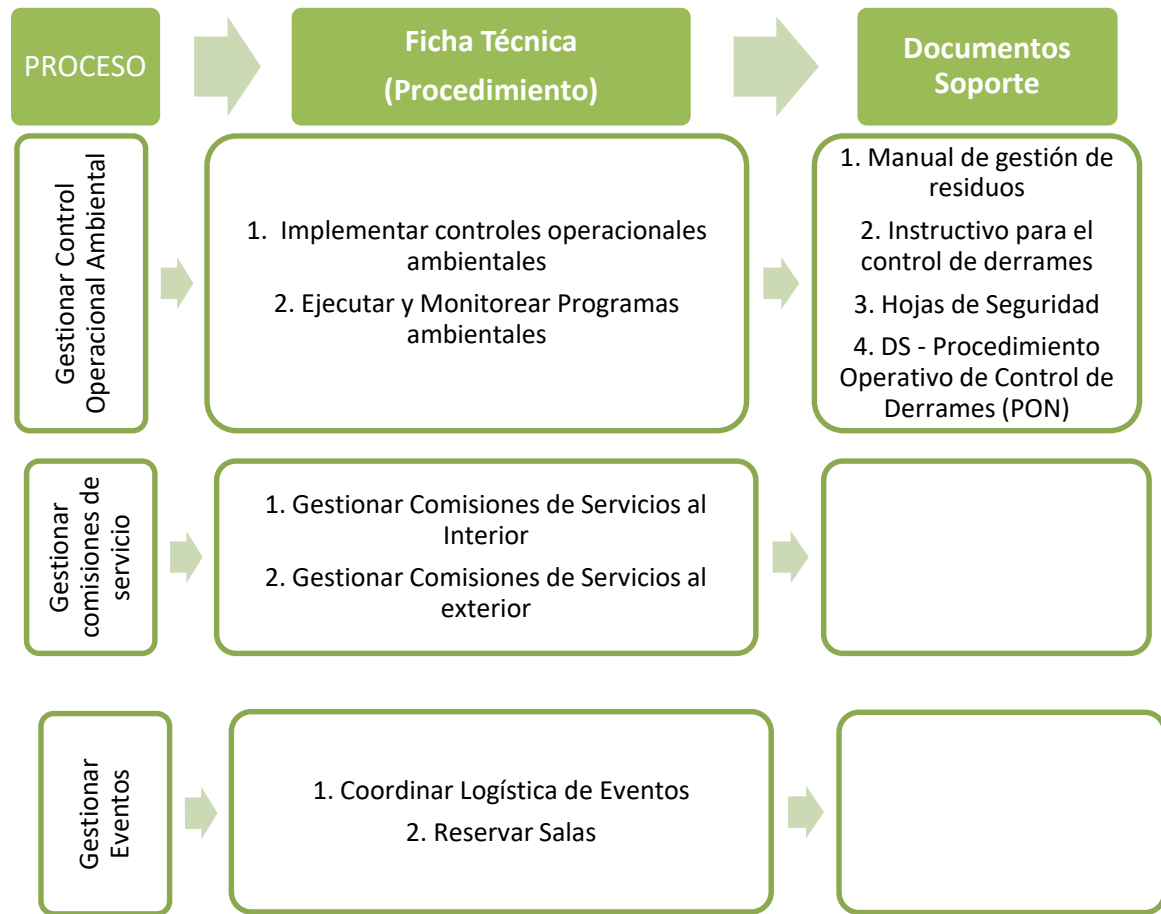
PROCESO

Ficha Técnica
(Procedimiento)

Documentos
Soporte

Gestionar Control Operacional Ambiental

1. Implementar controles operacionales ambientales

2. Ejecutar y Monitorear Programas ambientales

1. Manual de gestión de residuos

2. Instructivo para el control de derrames

3. Hojas de Seguridad

4. DS - Procedimiento Operativo de Control de Derrames (PON)

Gestionar comisiones de servicio

1. Gestionar Comisiones de Servicios al Interior

2. Gestionar Comisiones de Servicios al exterior

Gestionar Eventos

1. Coordinar Logística de Eventos

2. Reservar Salas